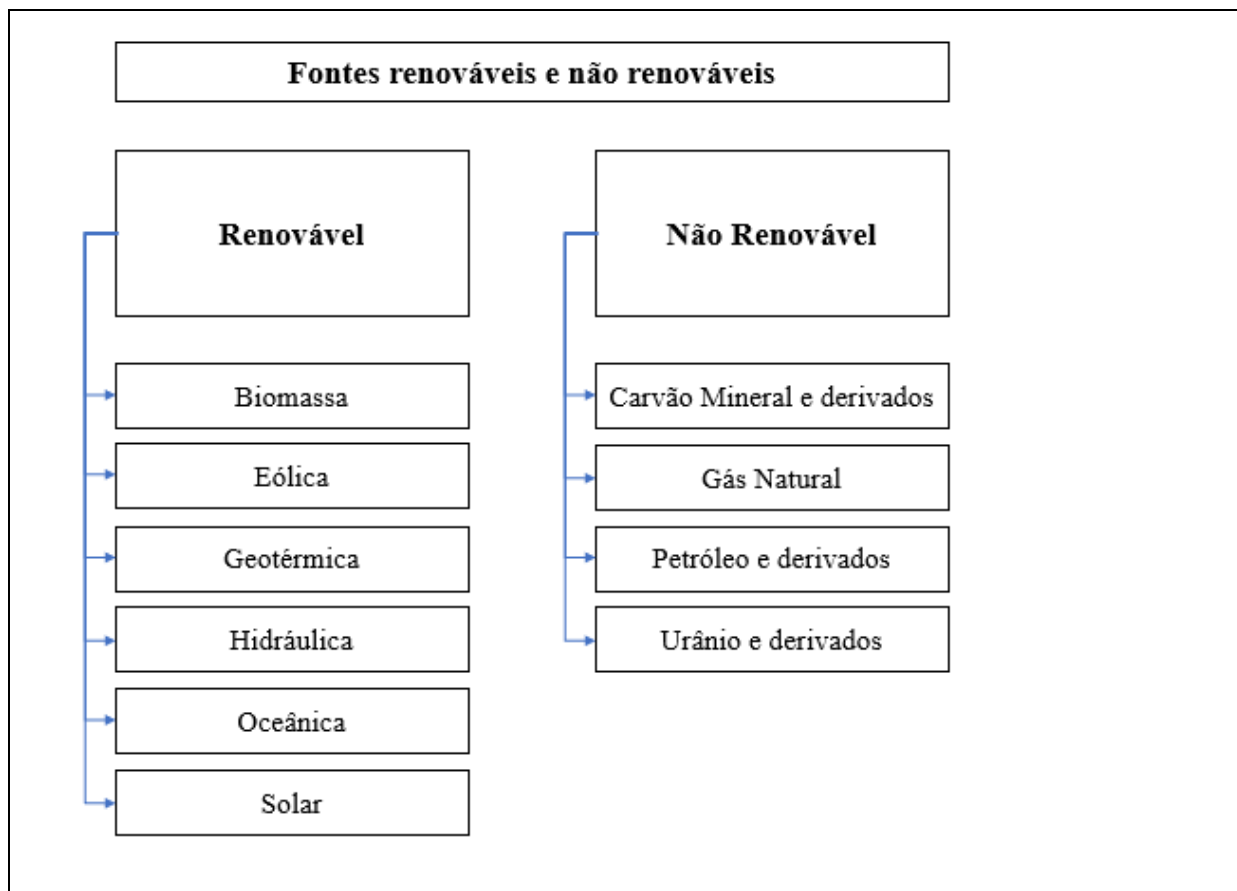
Fontes renováveis e não renováveis

Renovável

Biomassa

Eólica

Geotérmica

Hidráulica

Oceânica

Solar

Não Renovável

Carvão Mineral e derivados

Gás Natural

Petróleo e derivados

Urânio e derivados